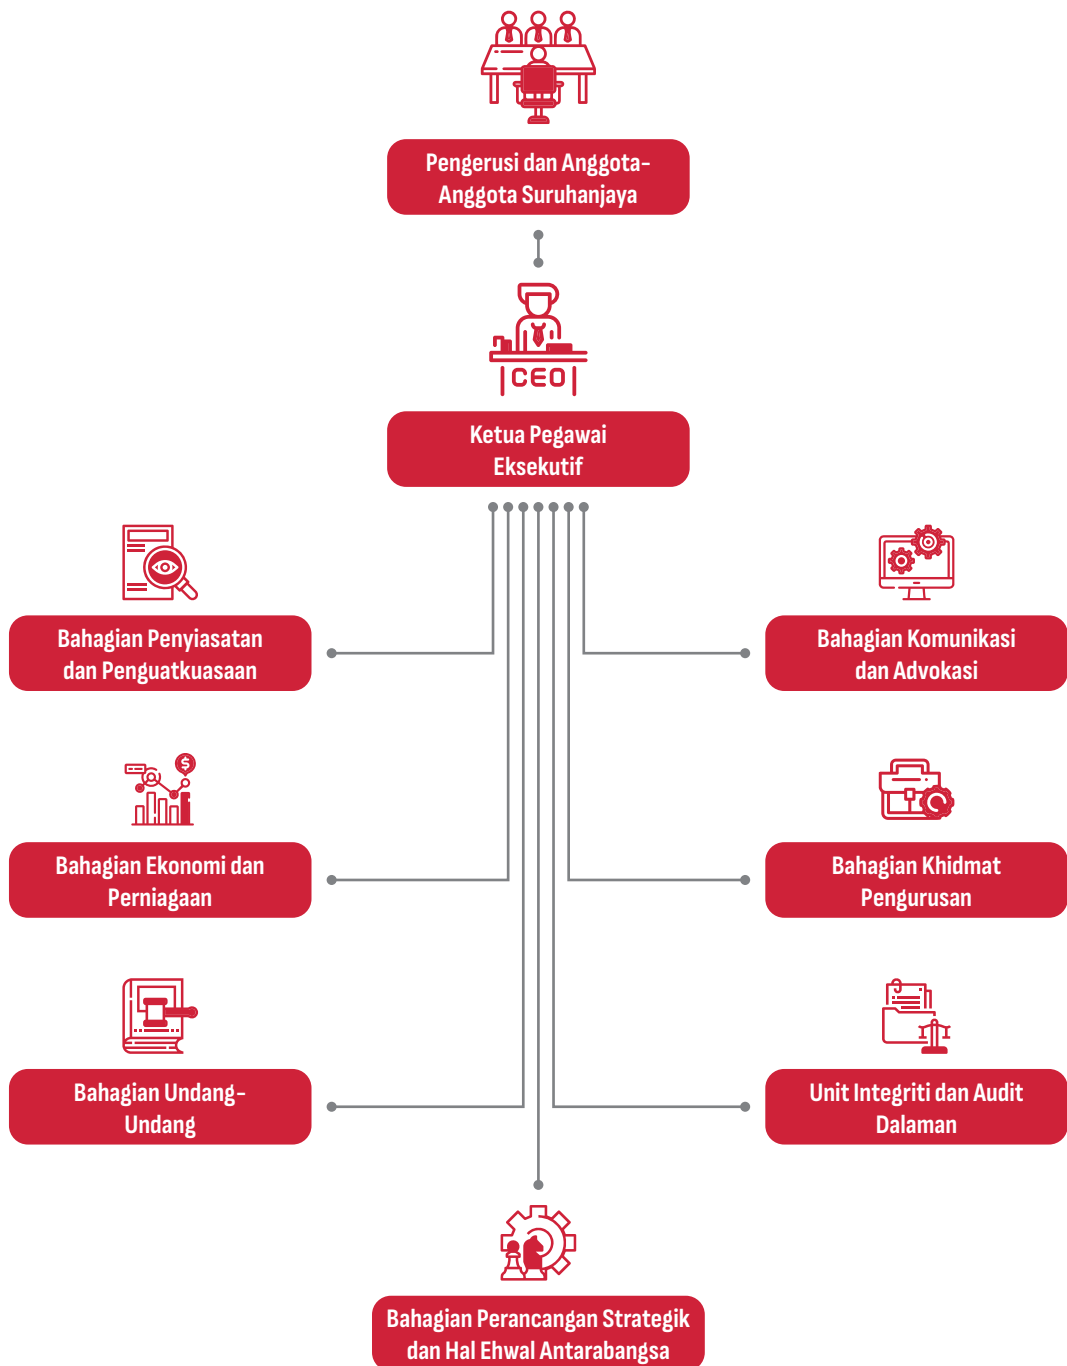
Pengerusi dan Anggota-Anggota Suruhanjaya

CEO

Ketua Pegawai Eksekutif

Bahagian Penyiasatan dan Penguatkuasaan

Bahagian Komunikasi dan Advokasi

$

Bahagian Ekonomi dan Perniagaan

Bahagian Khidmat Pengurusan

Bahagian Undang-Undang

Unit Integriti dan Audit Dalaman

Bahagian Perancangan Strategik dan Hal Ehwal Antarabangsa